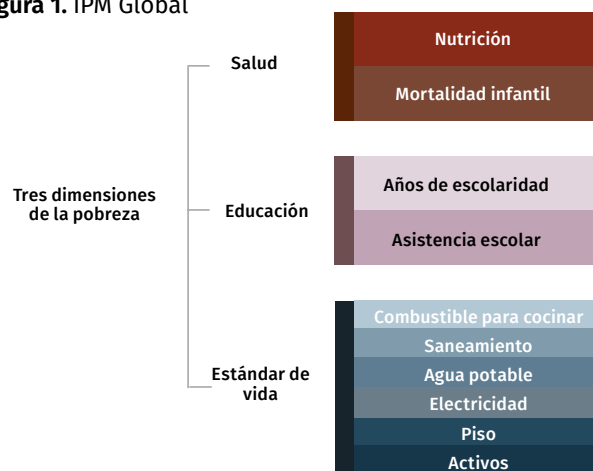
gura 1. IPM Global

Tres dimensiones de la pobreza

Salud

Nutrición

Mortalidad infantil

Educación

Años de escolaridad

Asistencia escolar

Estándar de vida

Combustible para cocinar

Saneamiento

Agua potable

Electricidad

Piso

Activos